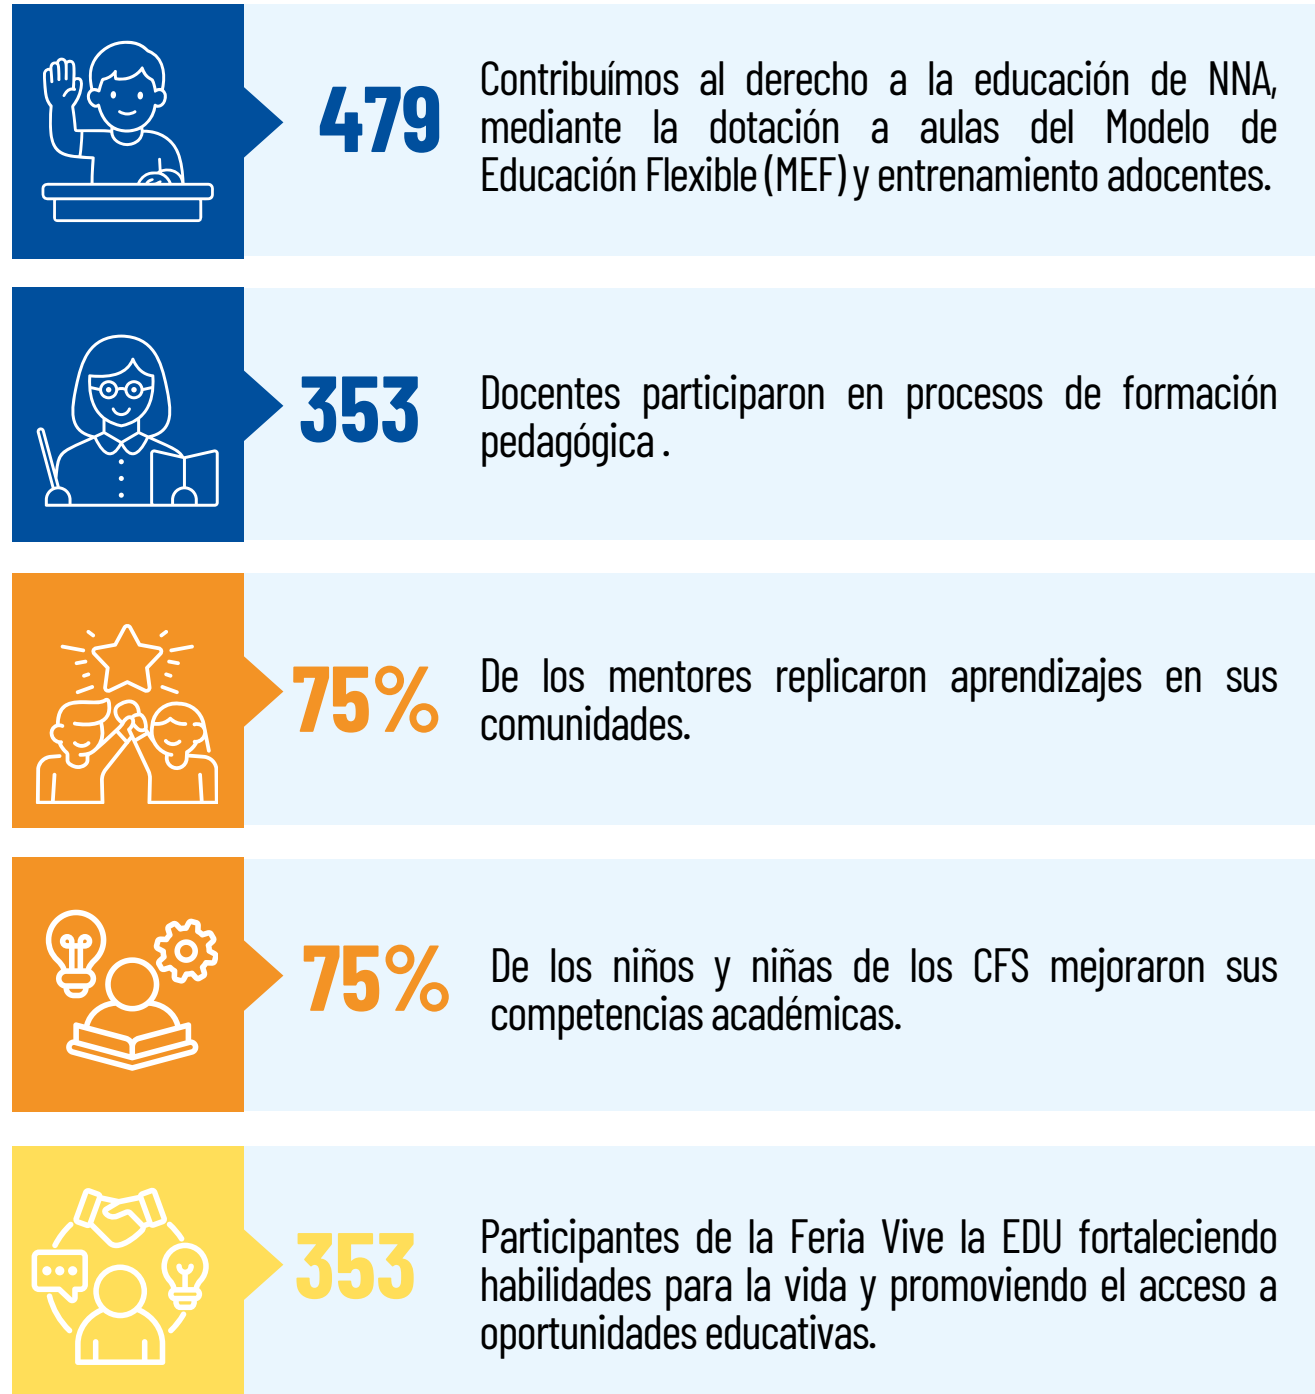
479

Contribuímos al derecho a la educación de NNA, mediante la dotación a aulas del Modelo de Educación Flexible (MEF) y entrenamiento adocentes.

353

Docentes participaron en procesos de formación pedagógica .

75%

De los mentores replicaron aprendizajes en sus comunidades.

75%

De los niños y niñas de los CFS mejoraron sus competencias académicas.

353

Participantes de la Feria Vive la EDU fortaleciendo habilidades para la vida y promoviendo el acceso a oportunidades educativas.